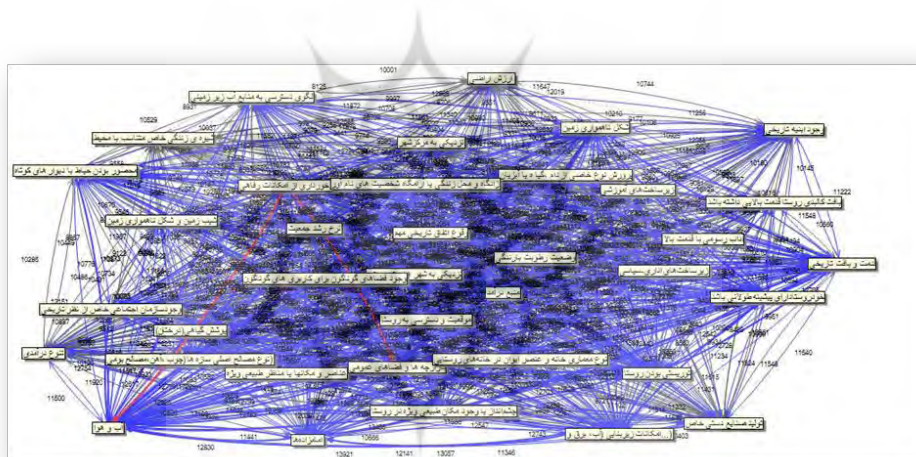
ارزش اراضی
وجود ابنیه تاریخی
شکل ناهمواری زمین
محصور بودن حیاط با دیوار های کوتاه
بافت کالبدی روستا قدمت بالایی داشته باشد
بافت وساخت تاریخی
میزان رشد جمعیت
وضعیت رطوبت بارندگی
نوع مصالح اصلی سازه ها چوب یا مصالح بومی
شرع درآمدی
آب و هوا
تولید صنایع دستی خاص
امکانات زیربنایی (آب، برق و ...)
سامانه ها
چشم انداز یا وجود مکان طبیعی ویژه در روستا
10001
10744
11222
11540
11600
12830
13921
12141
13057
11346
10286